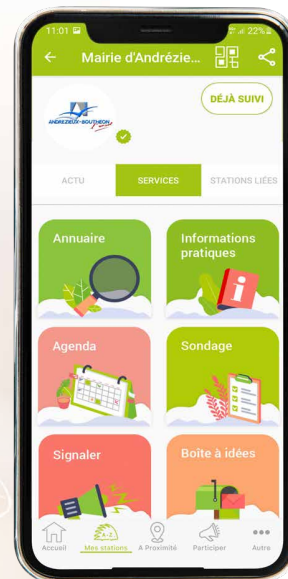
11:01
22%

Mairie d'Andrézie...

ANDREZIEUX-BOUTHEON

DÉJÀ SUIVI

ACTU
SERVICES
STATIONS LIÉES

Annuaire

Informations pratiques

Agenda

Sondage

Signaler

Boîte à idées

Accueil
Mes stations
A Proximité
Participer
Autre